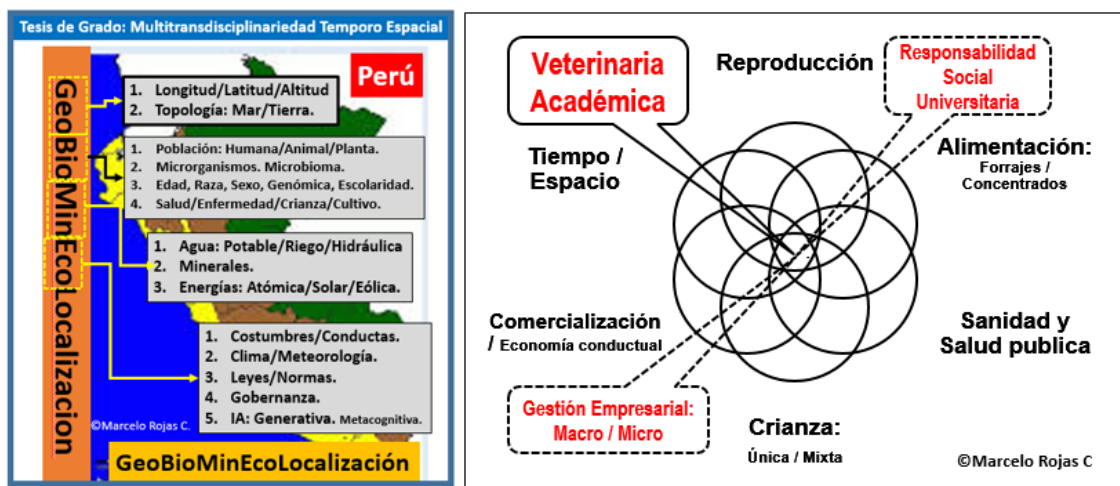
Tesis de Grado: Multitransdisciplinariedad Temporo Espacial

Perú

GeoBioMinEcoLocalizacion

1. Longitud/Latitud/Altitud
2. Topología: Mar/Tierra.

1. Población: Humana/Animal/Planta.
2. Microrganismos. Microbioma.
3. Edad, Raza, Sexo, Genómica, Escolaridad.
4. Salud/Enfermedad/Crianza/Cultivo.

1. Agua: Potable/Riego/Hidráulica
2. Minerales.
3. Energías: Atómica/Solar/Eólica.

1. Costumbres/Conductas.
2. Clima/Meteorología.
3. Leyes/Normas.
4. Gobernanza.
5. IA: Generativa. Metacognitiva.

©Marcelo Rojas C.

GeoBioMinEcoLocalización

Veterinaria Académica

Reproducción

Responsabilidad Social Universitaria

Tiempo / Espacio

Alimentación: Forrajes / Concentrados

Comercialización / Economía conductual

Sanidad y Salud publica

Gestión Empresarial: Macro / Micro

Crianza: Única / Mixta

©Marcelo Rojas C